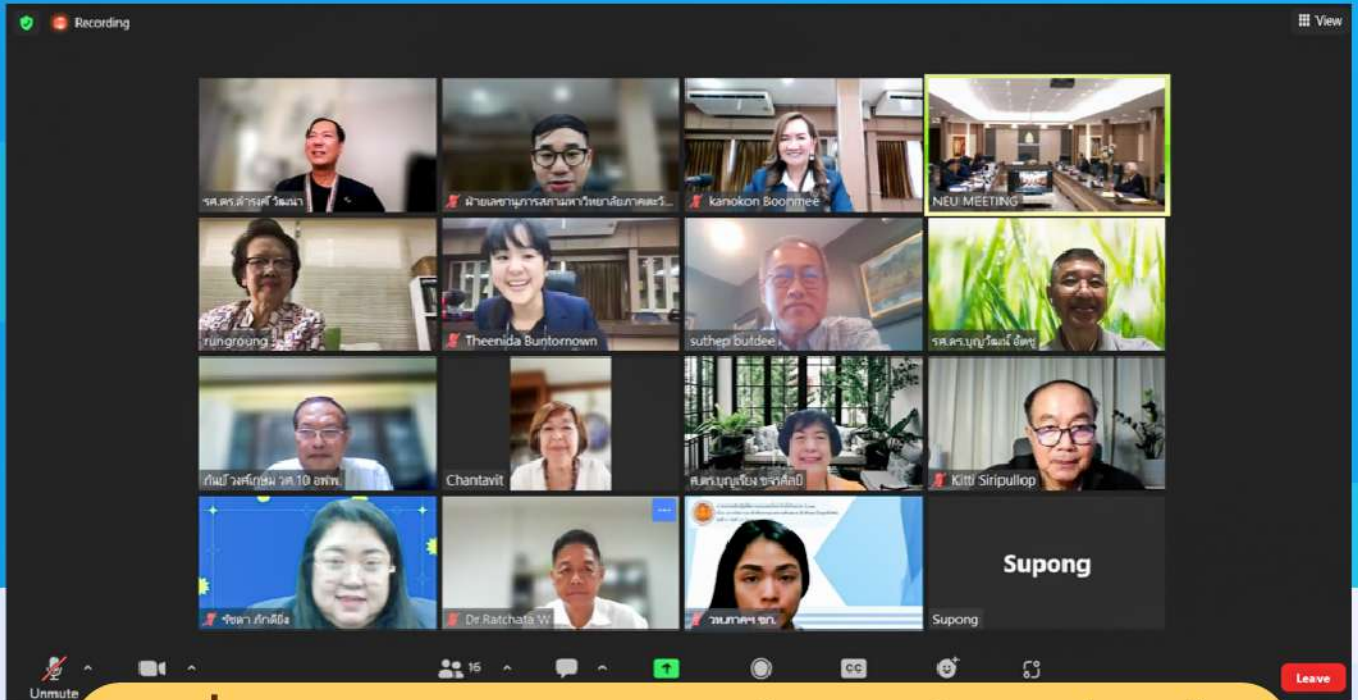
Recording

View

รศ.ดร.ดำรงค์ วัฒนา

ฝ่ายเลขานุการสภามหาวิทยาลัยภาคตะวั...

kanokon Boonmee

NEU MEETING

rungroung

Theenida Buntornown

suthep butdee

รศ.ดร.บุญวัฒน์ อัตชู

กัมปนาท วงศ์เกษม วศ.10 อพพ.

Chantavit

ศ.ดร.บุญเรียง ขจรศิลป์

Kitti Siripullop

รัชดา ภักดียิ่ง

Dr.Ratchata W

วน.ภาคฯ.ขก.

Supong

Supong

Unmute

16

CC

Leave